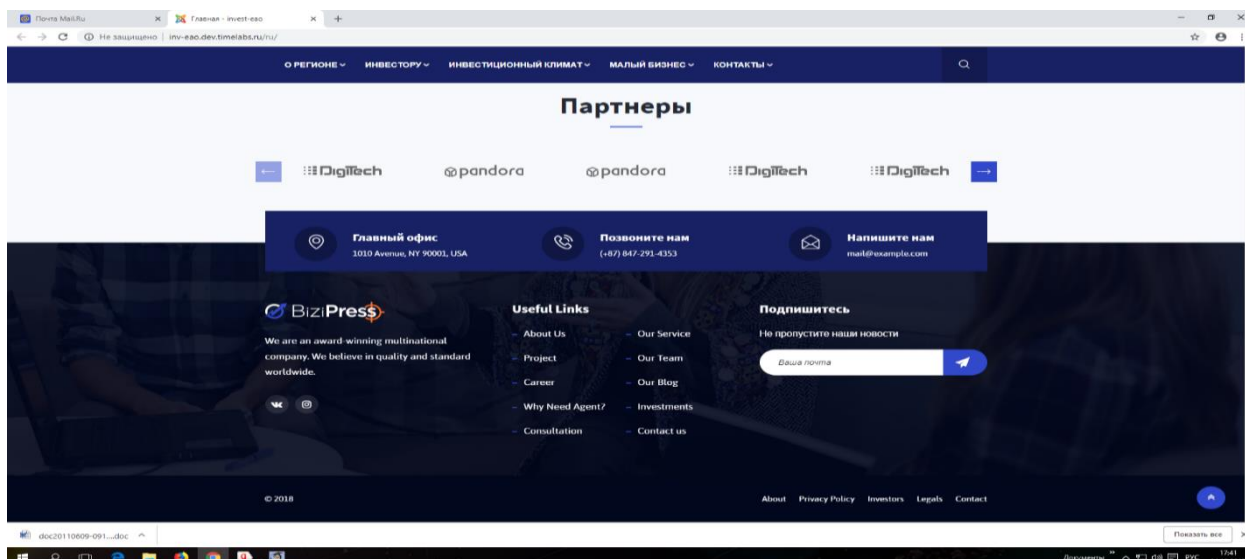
Почта Mail.Ru
Главная - invest-eao
Не защищено | inv-eao.dev.timelabs.ru/ru/

О РЕГИОНЕ ИНВЕСТОРУ ИНВЕСТИЦИОННЫЙ КЛИМАТ МАЛЫЙ БИЗНЕС КОНТАКТЫ

Партнеры

DigiTech pandora pandora DigiTech DigiTech

Главный офис
1010 Avenue, NY 90001, USA

Позвоните нам
(+87) 847-291-4353

Напишите нам
mail@example.com

BiziPress

We are an award-winning multinational company. We believe in quality and standard worldwide.

Useful Links
About Us
Project
Career
Why Need Agent?
Consultation
Our Service
Our Team
Our Blog
Investments
Contact us

Подпишитесь
Не пропустите наши новости
Ваша почта

© 2018

About Privacy Policy Investors Legals Contact

doc20110609-091....doc
Показать все
17:41